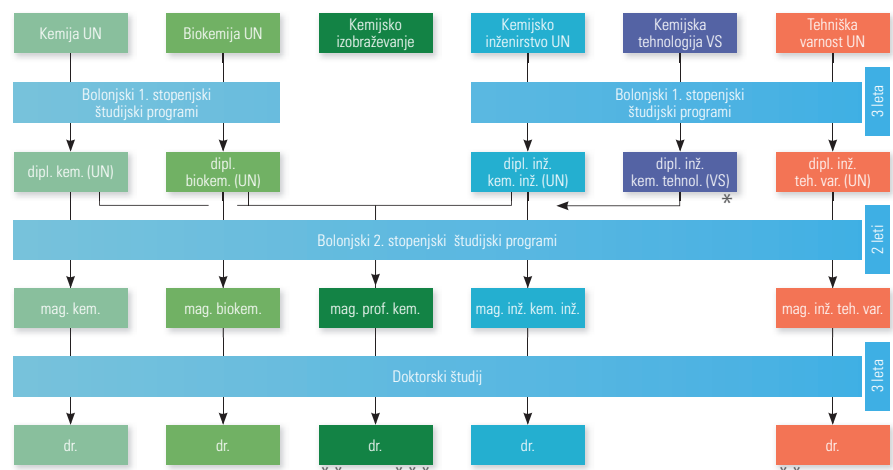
Kemija UN

Biokemija UN

Kemijsko izobraževanje

Kemijsko inženirstvo UN

Kemijska tehnologija VS

Tehniška varnost UN

Bolonjski 1. stopenjski študijski programi

Bolonjski 1. stopenjski študijski programi

3 leta

dipl. kem. (UN)

dipl. biokem. (UN)

dipl. inž. kem. inž. (UN)

dipl. inž. kem. tehnol. (VS)

dipl. inž. teh. var. (UN)

*

Bolonjski 2. stopenjski študijski programi

2 leti

mag. kem.

mag. biokem.

mag. prof. kem.

mag. inž. kem. inž.

mag. inž. teh. var.

Doktorski študij

3 leta

dr.

dr.

dr.

dr.

dr.